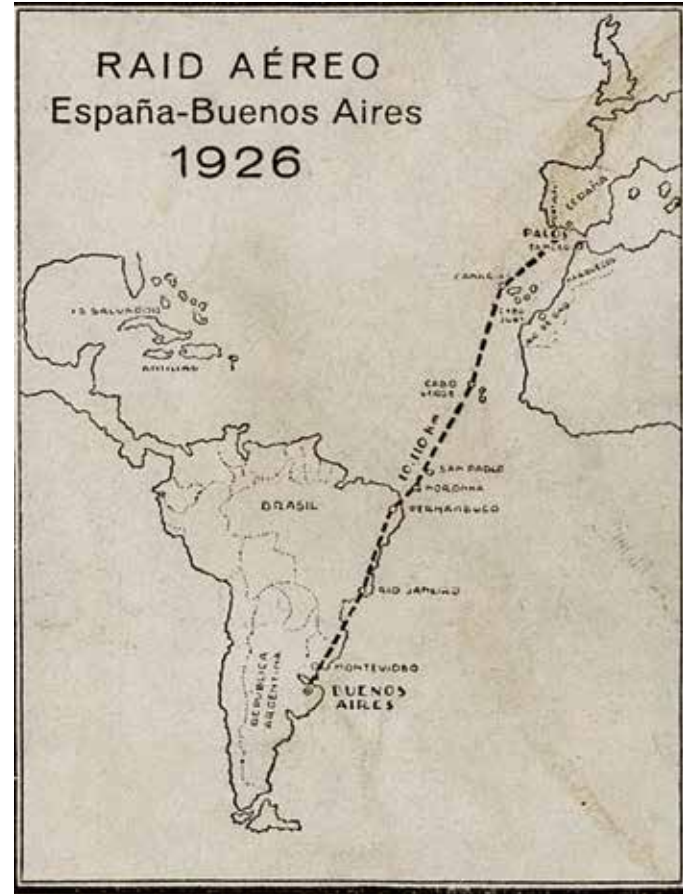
RAID AÉREO
España-Buenos Aires
1926

ESPAÑA
PALOS
CANARIAS
MARRUECOS
RIO DE ORO
I. S. SALVADOR
ANTILLAS
CABO VERDE
10.110 Km
SAN PABLO
NORONHA
PERNAMBUCO
BRASIL
RIO JANEIRO
MONTEVIDEO
BUENOS AIRES
REPUBLICA ARGENTINA